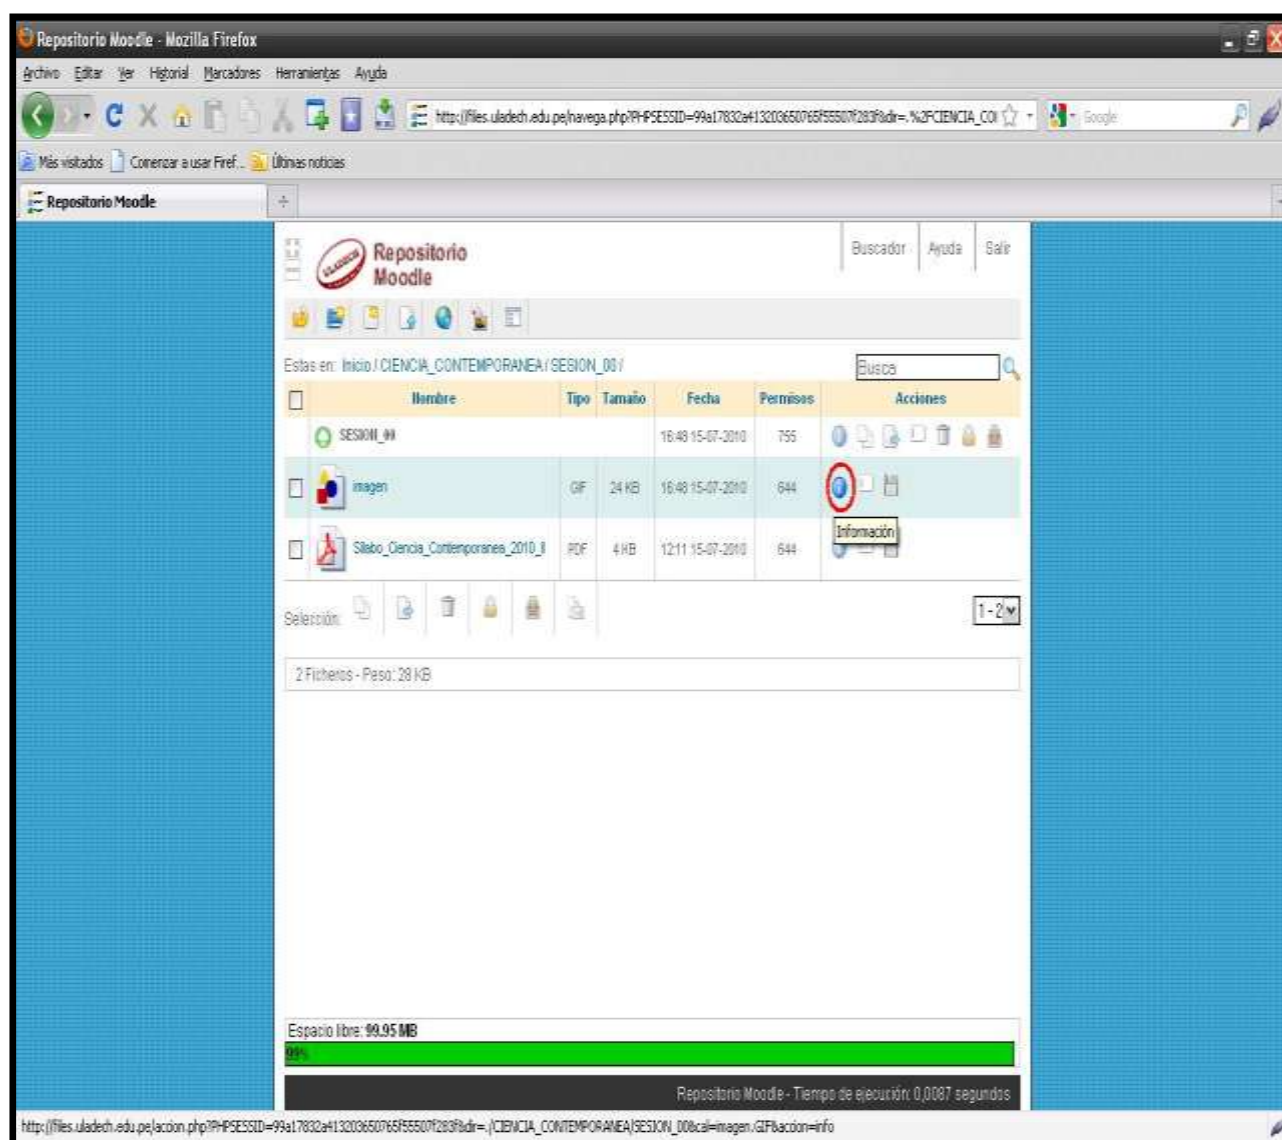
Repositorio Moodle - Mozilla Firefox

Archivo Editar Ver Historial Marcadores Herramientas Ayuda

http://files.uladech.edu.pe/navega.php?PHPSESSID=99a17832a4132036507f65f55507f283f&dir=.%2FCIENCIA_CO

Google

Más visitados Comenzar a usar Firef... Últimas noticias

Repositorio Moodle

Repositorio Moodle

Buscador | Ayuda | Salir

Estas en: Inicio / CIENCIA_CONTEMPORANEA / SESION_08 /

Busca

| | Nombre | Tipo | Tamaño | Fecha | Permisos | Acciones |
|---|---|---|---|---|---|---|
| | SESION_08 | | | 16:48 15-07-2010 | 755 | |
| | imagen | GIF | 24 KB | 16:48 15-07-2010 | 644 | Información |
| | Silabo_Ciencia_Contemporanea_2010_II | PDF | 4 KB | 12:11 15-07-2010 | 644 | |

Selección:

1 - 2

2 Ficheros - Peso: 28 KB

Espacio libre: 99.95 MB

99%

Repositorio Moodle - Tiempo de ejecución: 0,0087 segundos

http://files.uladech.edu.pe/accion.php?PHPSESSID=99a17832a4132036507f65f55507f283f&dir=./CIENCIA_CONTEMPORANEA/SESION_08&cal=imagen.GIF&accion=info